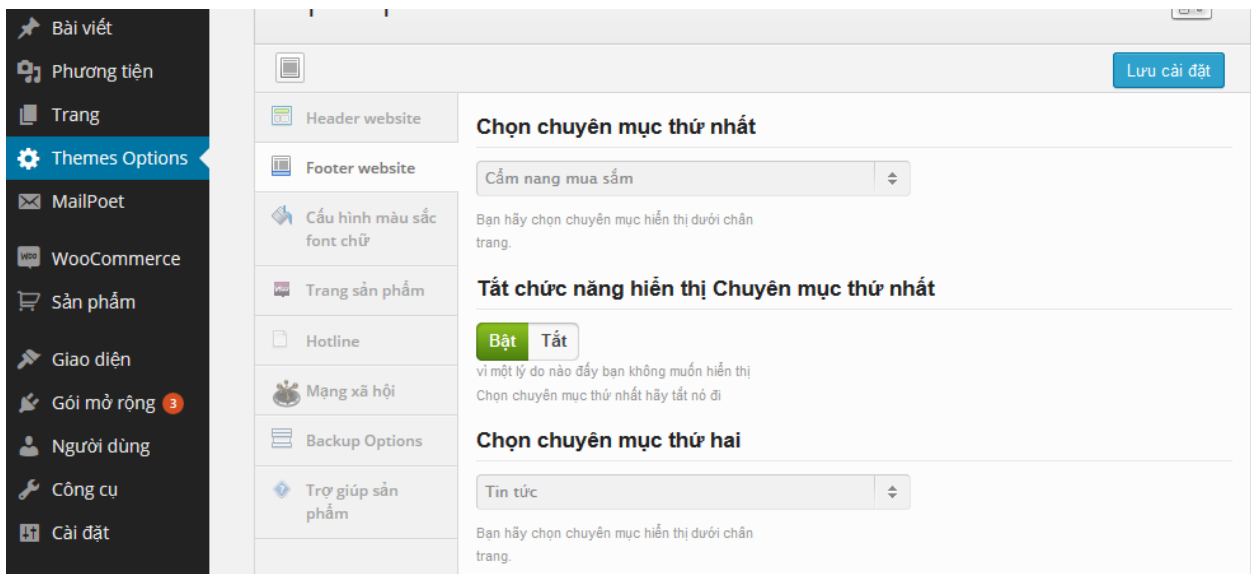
Bài viết
Phương tiện
Trang
Themes Options
MailPoet
WooCommerce
Sản phẩm
Giao diện
Gói mở rộng 3
Người dùng
Công cụ
Cài đặt

Lưu cài đặt

Header website
Footer website
Cấu hình màu sắc font chữ
Trang sản phẩm
Hotline
Mạng xã hội
Backup Options
Trợ giúp sản phẩm

Chọn chuyên mục thứ nhất

Cẩm nang mua sắm

Bạn hãy chọn chuyên mục hiển thị dưới chân trang.

Tắt chức năng hiển thị Chuyên mục thứ nhất

Bật Tắt

vì một lý do nào đấy bạn không muốn hiển thị Chọn chuyên mục thứ nhất hãy tắt nó đi

Chọn chuyên mục thứ hai

Tin tức

Bạn hãy chọn chuyên mục hiển thị dưới chân trang.